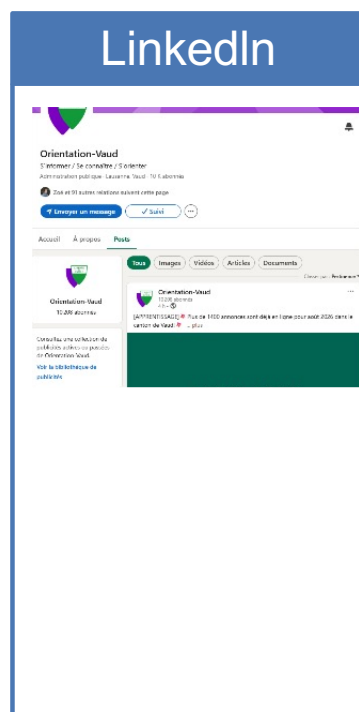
LinkedIn

Orientation-Vaud
S'informer / Se consulter / S'orienter
Administration publique · Lausanne, Vaud · 10 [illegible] abonnés

Zak et 91 autres relations suivent cette page

Envoyer un message
✓ Suivi
...

Accueil
À propos
Posts

Orientation-Vaud
10 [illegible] abonnés

Consultez une collection de publicités actives ou passées de Orientation Vaud.
Voir la bibliothèque de publicités

Tous
Images
Vidéos
Articles
Documents

Classer par : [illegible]

Orientation-Vaud
10 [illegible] abonnés
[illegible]

[APPRENTISSAGE] Plus de 1400 annonces sont déjà en ligne pour août 2026 dans le canton de Vaud. ... plus